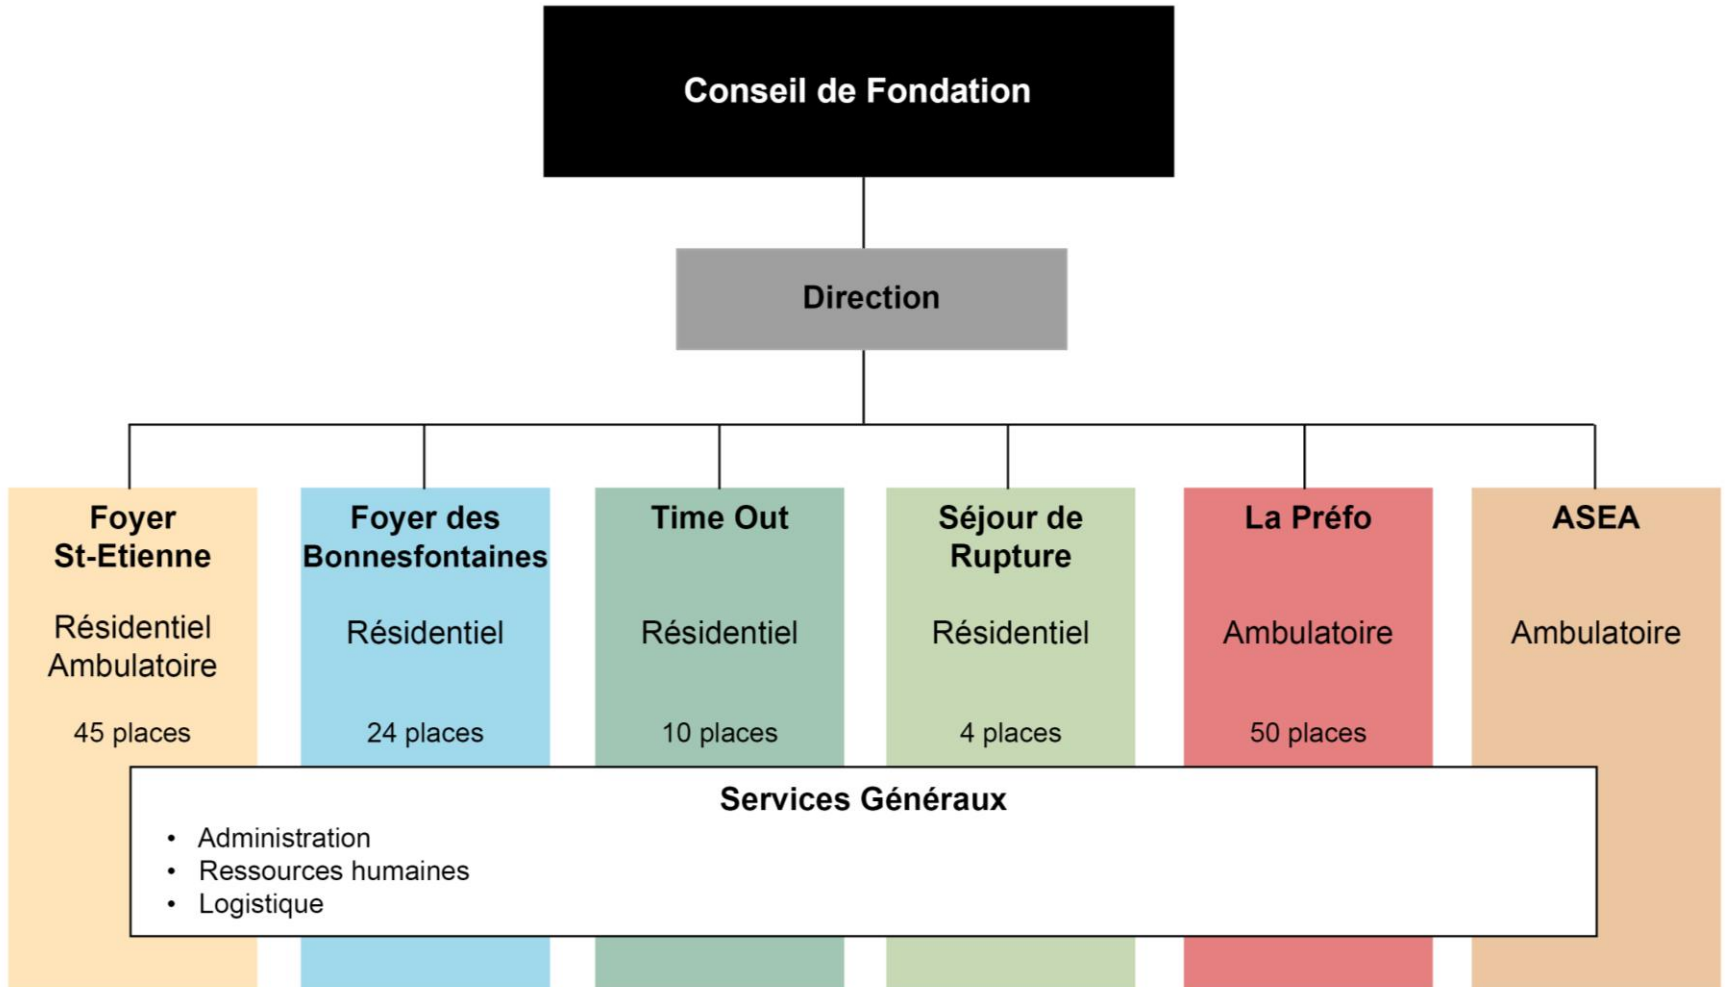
Conseil de Fondation

Direction

Foyer St-Etienne

Résidentiel
Ambulatoire

45 places

Foyer des Bonnesfontaines

Résidentiel

24 places

Time Out

Résidentiel

10 places

Séjour de Rupture

Résidentiel

4 places

La Préfo

Ambulatoire

50 places

ASEA

Ambulatoire

Services Généraux

- Administration
- Ressources humaines
- Logistique